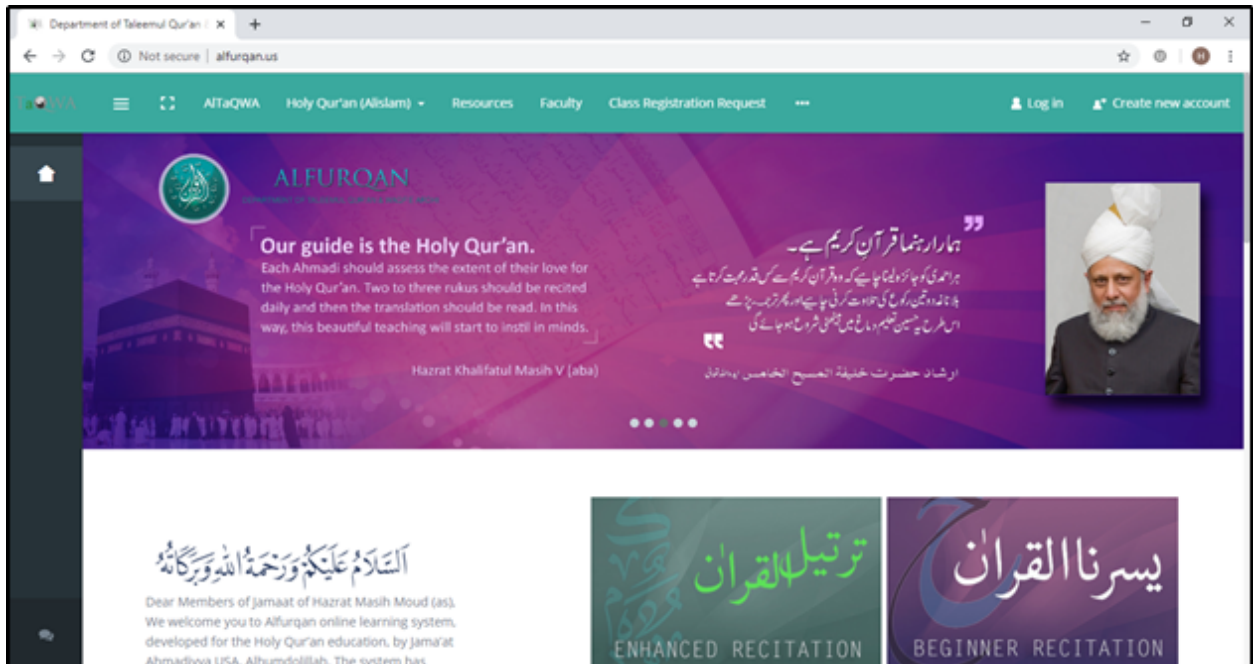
Department of Taleemul Qur'an

Not secure | alfurqan.us

TaQWA

AlTaQWA Holy Qur'an (Alislam) Resources Faculty Class Registration Request •••

Log in Create new account

ALFURQAN

DEPARTMENT OF TALEEMUL QUR'AN AND WAQF-E-ARZI

Our guide is the Holy Qur'an.

Each Ahmadi should assess the extent of their love for the Holy Qur'an. Two to three rukus should be recited daily and then the translation should be read. In this way, this beautiful teaching will start to instil in minds.

Hazrat Khalifatul Masih V (aba)

ہمارا رہنما قرآن کریم ہے۔

ہر احمدی کو جائزہ لینا چاہیے کہ وہ قرآن کریم سے کس قدر محبت کرتا ہے روزانہ دو تین رکوع کی تلاوت کرنی چاہیے اور پھر ترجمہ پڑھے اس طرح یہ حسین تعلیم دماغ میں بیٹھنی شروع ہو جائے گی

ارشاد حضرت خلیفة المسیح الخامس ایدہ اللہ

اَلسَّلَامُ عَلَيْكُمْ وَرَحْمَةُ اللّٰهِ وَبَرَكَاتُهٗ

Dear Members of Jamaat of Hazrat Masih Moud (as), We welcome you to Alfurqan online learning system, developed for the Holy Qur'an education, by Jama'at Ahmadiyya USA. Alhumdolillah. The system has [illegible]

ترتيل القرآن

ENHANCED RECITATION

يسرنا القرآن

BEGINNER RECITATION